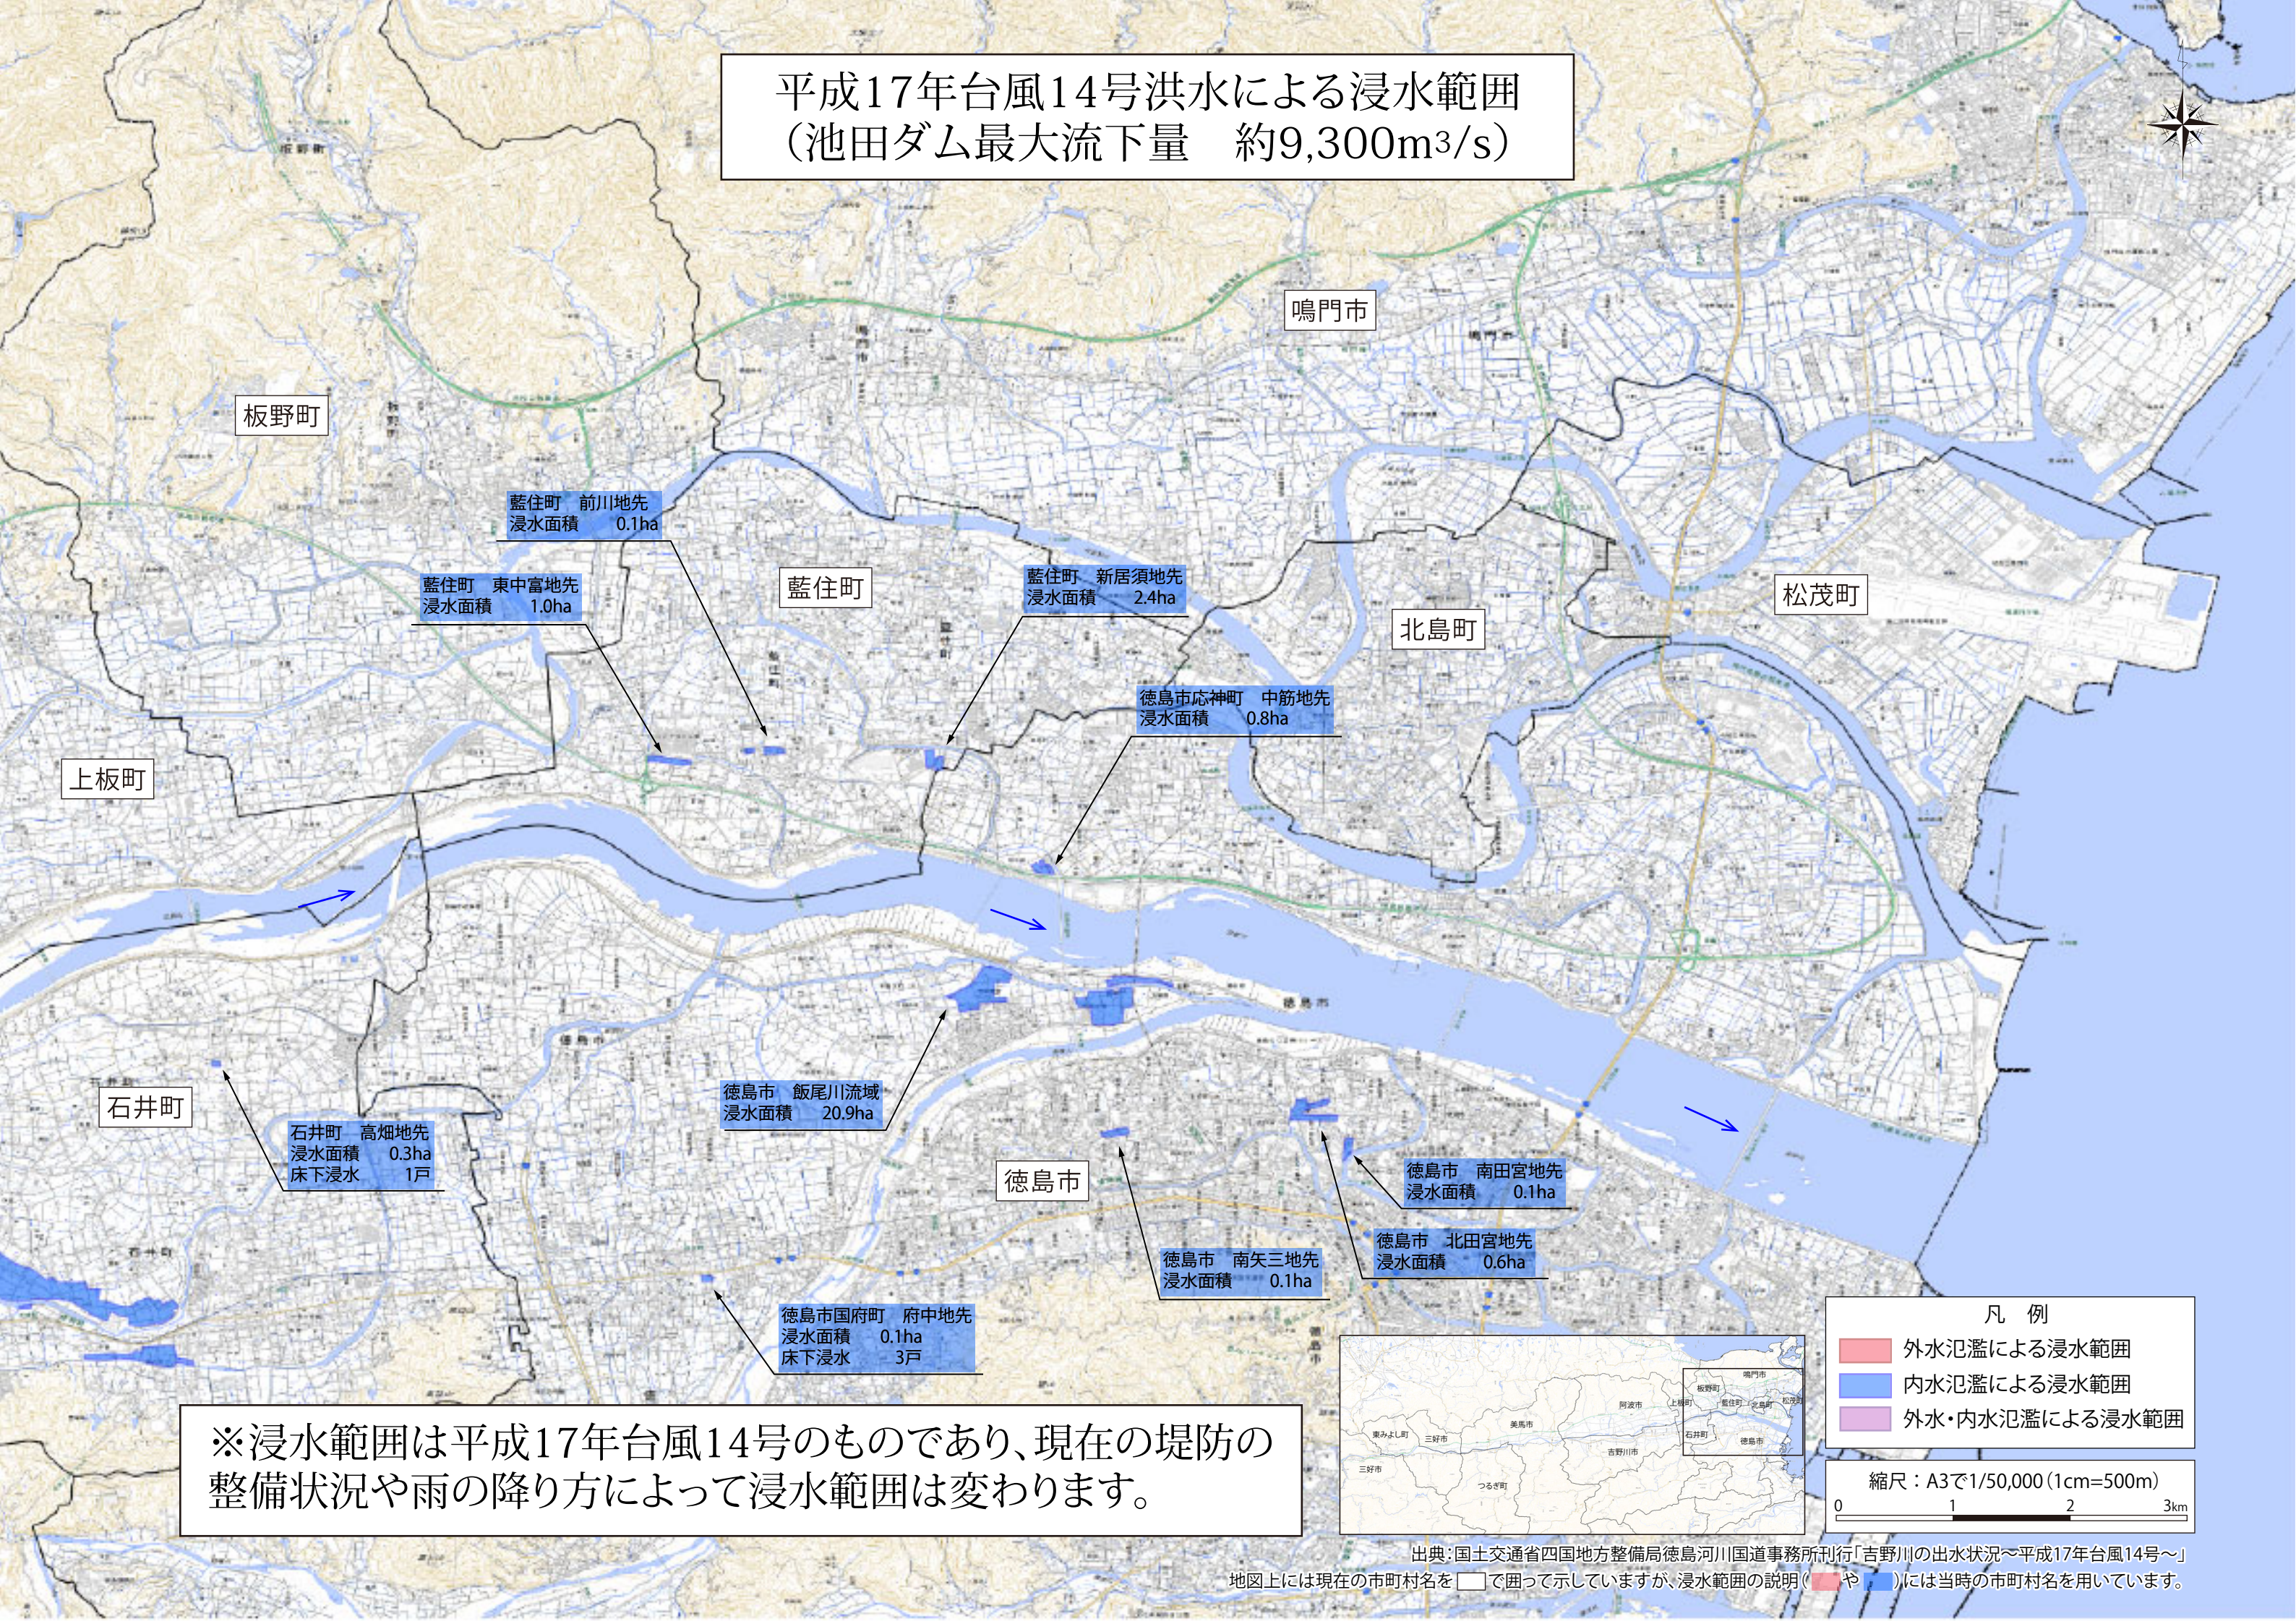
平成17年台風14号洪水による浸水範囲
（池田ダム最大流下量　約9,300m3/s）

鳴門市

板野町

藍住町　前川地先
浸水面積　0.1ha

藍住町　東中富地先
浸水面積　1.0ha

藍住町

藍住町　新居須地先
浸水面積　2.4ha

北島町

松茂町

徳島市応神町　中筋地先
浸水面積　0.8ha

上板町

徳島市　飯尾川流域
浸水面積　20.9ha

石井町

石井町　高畑地先
浸水面積　0.3ha
床下浸水　1戸

徳島市

徳島市　南田宮地先
浸水面積　0.1ha

徳島市　北田宮地先
浸水面積　0.6ha

徳島市　南矢三地先
浸水面積　0.1ha

徳島市国府町　府中地先
浸水面積　0.1ha
床下浸水　3戸

凡　例
外水氾濫による浸水範囲
内水氾濫による浸水範囲
外水・内水氾濫による浸水範囲

縮尺：A3で1/50,000（1cm=500m）
0　1　2　3km

※浸水範囲は平成17年台風14号のものであり、現在の堤防の整備状況や雨の降り方によって浸水範囲は変わります。

出典：国土交通省四国地方整備局徳島河川国道事務所刊行「吉野川の出水状況～平成17年台風14号～」
地図上には現在の市町村名を□で囲って示していますが、浸水範囲の説明（■や■）には当時の市町村名を用いています。